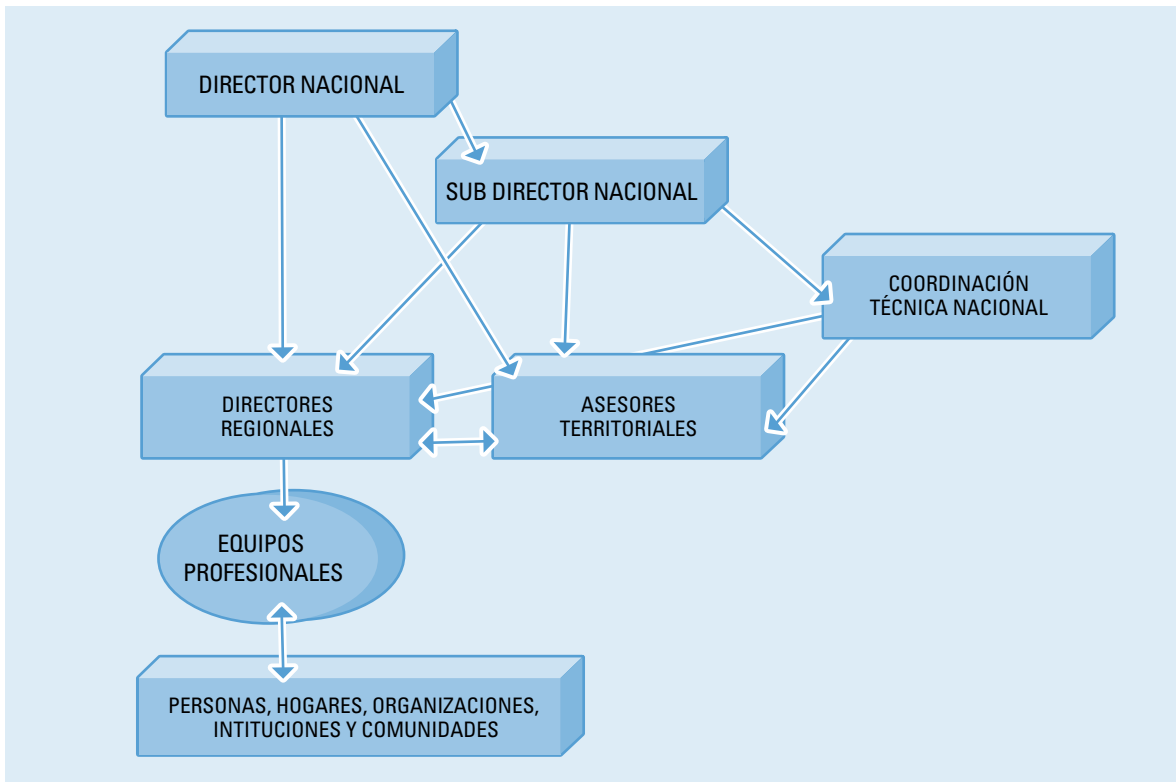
DIRECTOR NACIONAL

SUB DIRECTOR NACIONAL

COORDINACIÓN TÉCNICA NACIONAL

DIRECTORES REGIONALES

ASESORES TERRITORIALES

EQUIPOS PROFESIONALES

PERSONAS, HOGARES, ORGANIZACIONES, INTITUCIONES Y COMUNIDADES